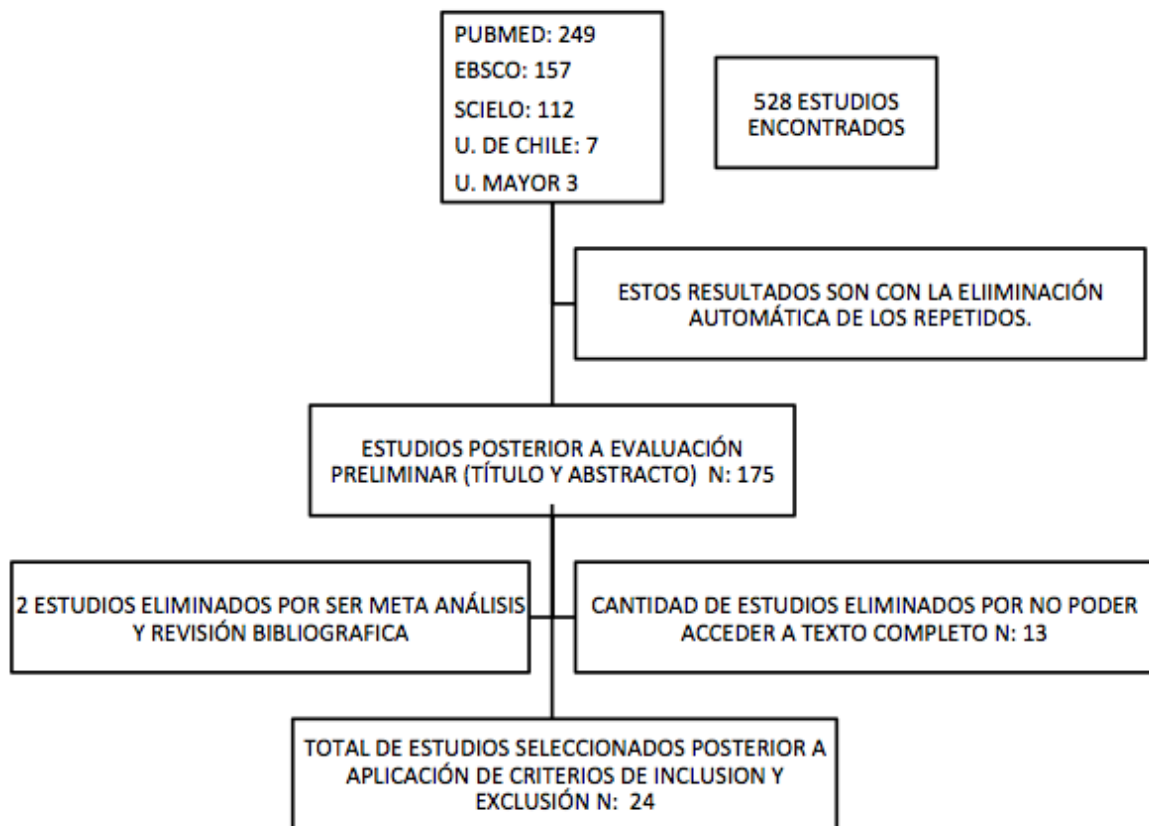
PUBMED: 249
EBSCO: 157
SCIELO: 112
U. DE CHILE: 7
U. MAYOR 3

528 ESTUDIOS ENCONTRADOS

ESTOS RESULTADOS SON CON LA ELIIMINACIÓN AUTOMÁTICA DE LOS REPETIDOS.

ESTUDIOS POSTERIOR A EVALUACIÓN PRELIMINAR (TÍTULO Y ABSTRACTO) N: 175

2 ESTUDIOS ELIMINADOS POR SER META ANÁLISIS Y REVISIÓN BIBLIOGRAFICA

CANTIDAD DE ESTUDIOS ELIMINADOS POR NO PODER ACCEDER A TEXTO COMPLETO N: 13

TOTAL DE ESTUDIOS SELECCIONADOS POSTERIOR A APLICACIÓN DE CRITERIOS DE INCLUSION Y EXCLUSIÓN N: 24